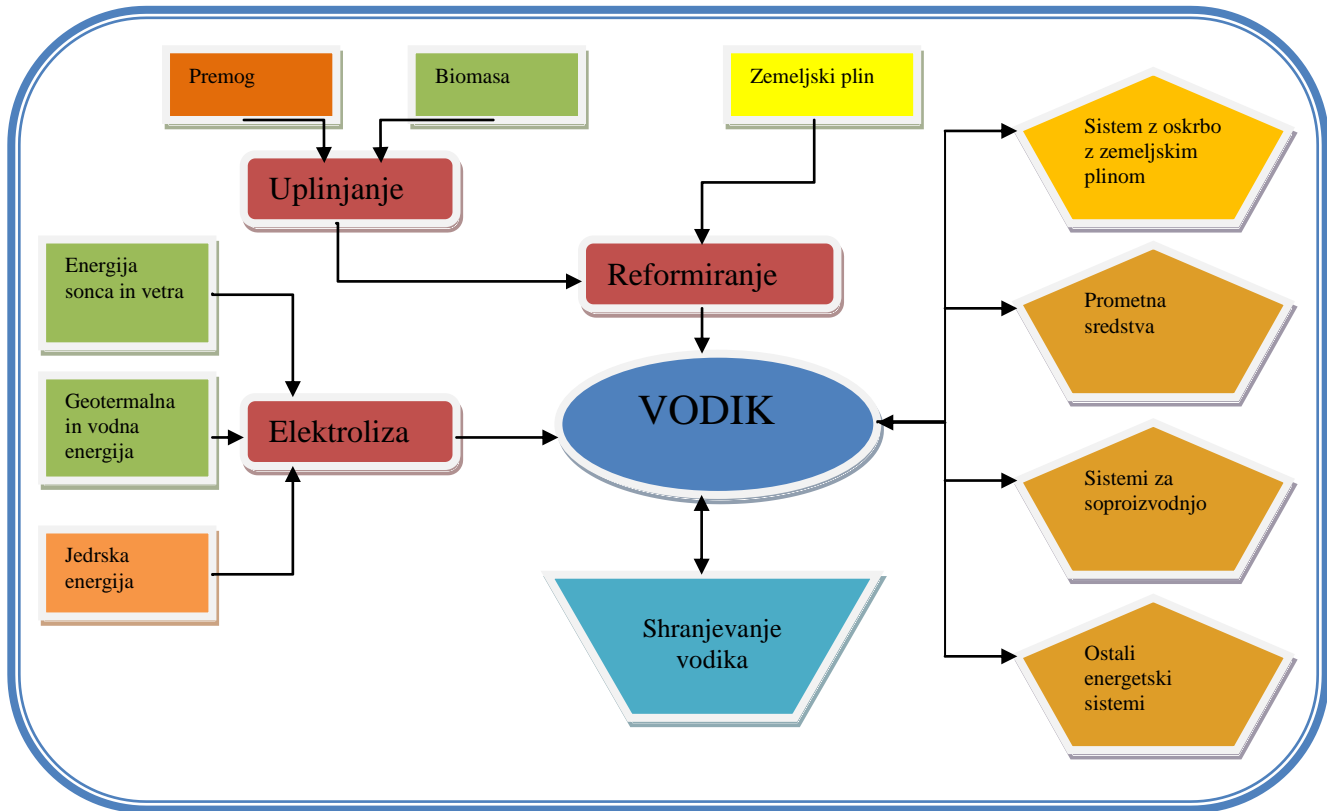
Premog

Biomasa

Zemeljski plin

Uplinjanje

Reformiranje

Energija sonca in vetra

Geotermalna in vodna energija

Elektroliza

Jedrska energija

VODIK

Shranjevanje vodika

Sistem z oskrbo z zemeljskim plinom

Prometna sredstva

Sistemi za soproizvodnjo

Ostali energetski sistemi